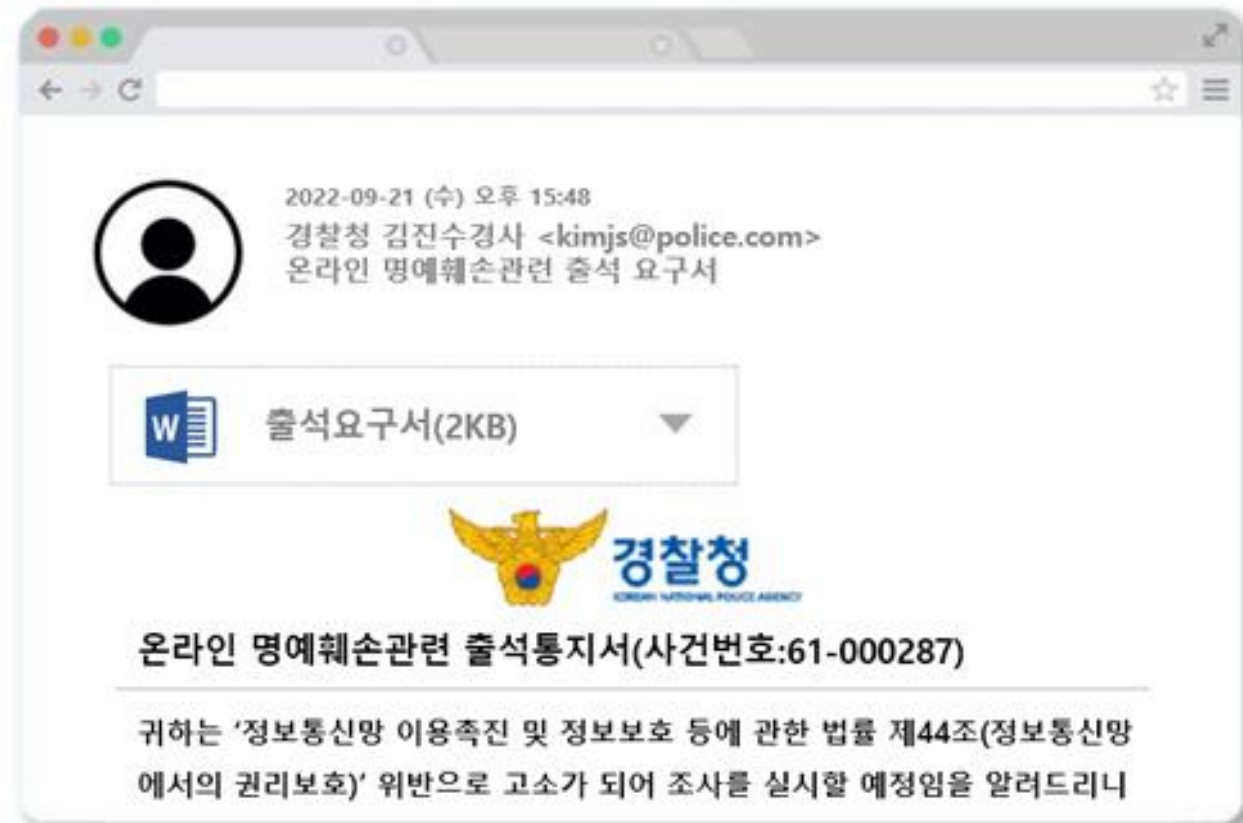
2022-09-21 (수) 오후 15:48
경찰청 김진수경사 <kimjs@police.com>
온라인 명예훼손관련 출석 요구서

출석요구서(2KB)

경찰청
KOREAN NATIONAL POLICE AGENCY

온라인 명예훼손관련 출석통지서(사건번호:61-000287)

귀하는 '정보통신망 이용촉진 및 정보보호 등에 관한 법률 제44조(정보통신망에서의 권리보호)' 위반으로 고소가 되어 조사를 실시할 예정임을 알려드리니